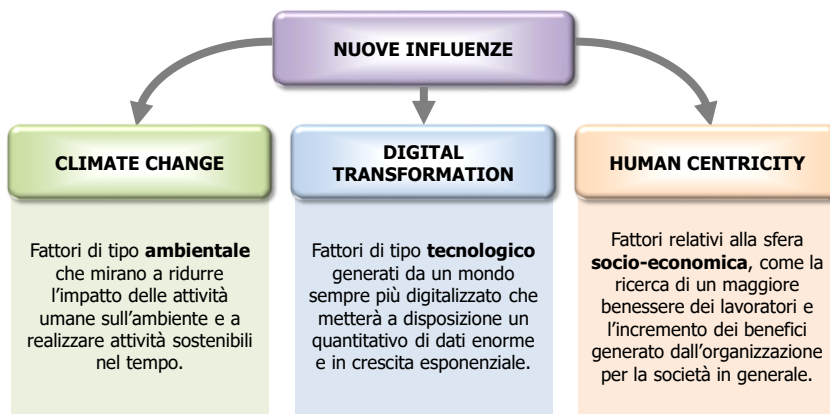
NUOVE INFLUENZE

CLIMATE CHANGE

Fattori di tipo **ambientale** che mirano a ridurre l'impatto delle attività umane sull'ambiente e a realizzare attività sostenibili nel tempo.

DIGITAL TRANSFORMATION

Fattori di tipo **tecnologico** generati da un mondo sempre più digitalizzato che metterà a disposizione un quantitativo di dati enorme e in crescita esponenziale.

HUMAN CENTRICITY

Fattori relativi alla sfera **socio-economica**, come la ricerca di un maggiore benessere dei lavoratori e l'incremento dei benefici generato dall'organizzazione per la società in generale.